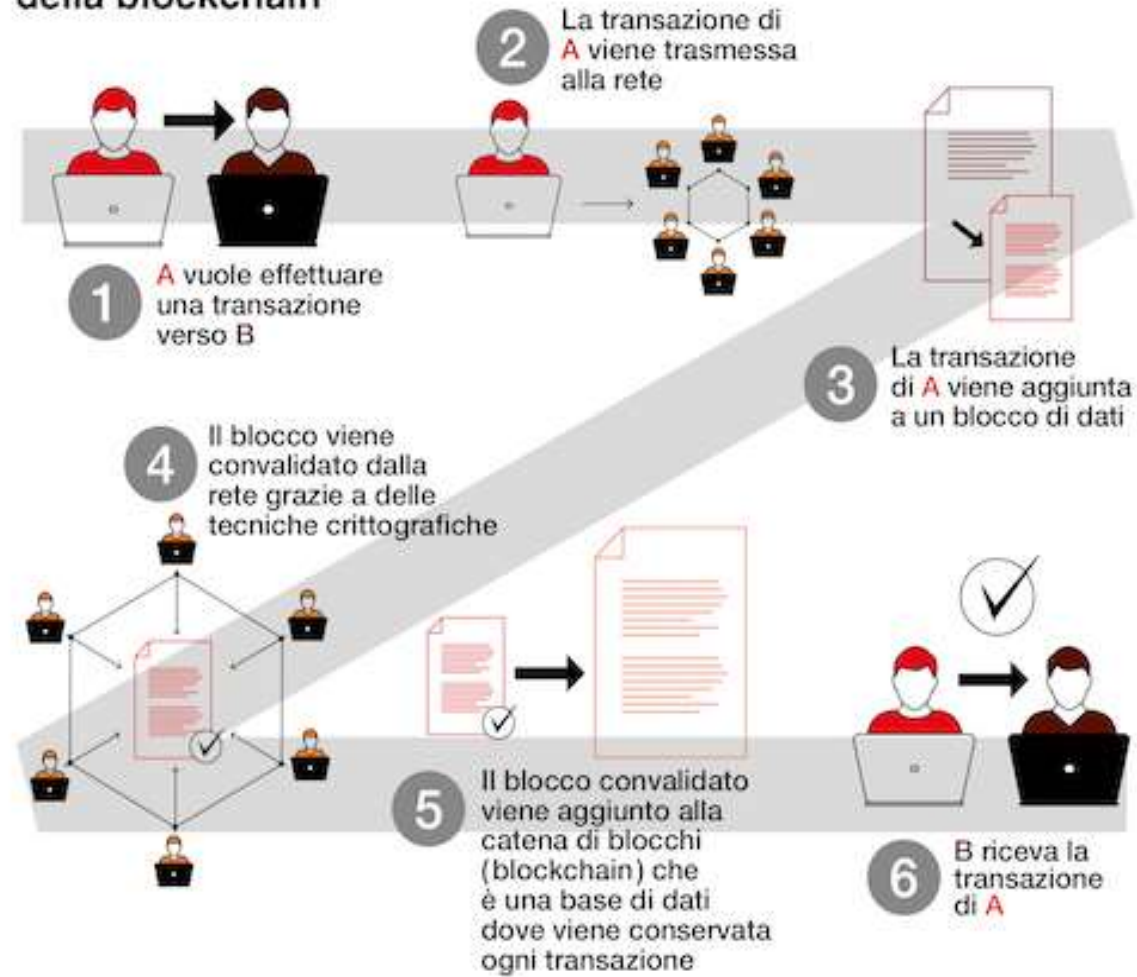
della blockchain

2 La transazione di A viene trasmessa alla rete

1 A vuole effettuare una transazione verso B

3 La transazione di A viene aggiunta a un blocco di dati

4 Il blocco viene convalidato dalla rete grazie a delle tecniche crittografiche

5 Il blocco convalidato viene aggiunto alla catena di blocchi (blockchain) che è una base di dati dove viene conservata ogni transazione

6 B riceva la transazione di A